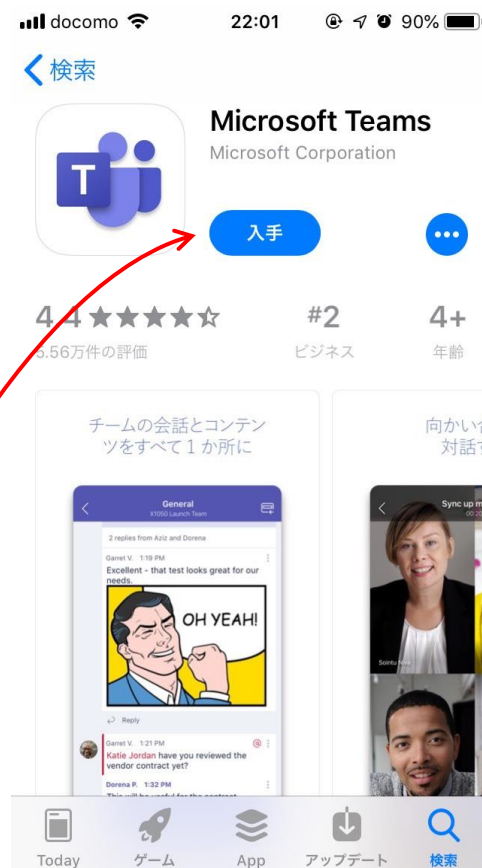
docomo 22:01 90%

検索

Microsoft Teams
Microsoft Corporation

入手

4.4 ★★★★☆
3.56万件の評価

#2
ビジネス

4+
年齢

チームの会話とコンテンツをすべて 1 か所に

General
X1050 Launch Team

2 replies from Aziz and Dorena

Garret V. 1:19 PM
Excellent - that test looks great for our needs.

OH YEAH!

Reply

Garret V. 1:21 PM
Katie Jordan have you reviewed the vendor contract yet?

Dorena P. 1:32 PM
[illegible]

向かい合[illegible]
対話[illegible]

Sync up m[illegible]

Sointu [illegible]

Today
ゲーム
App
アップデート
検索